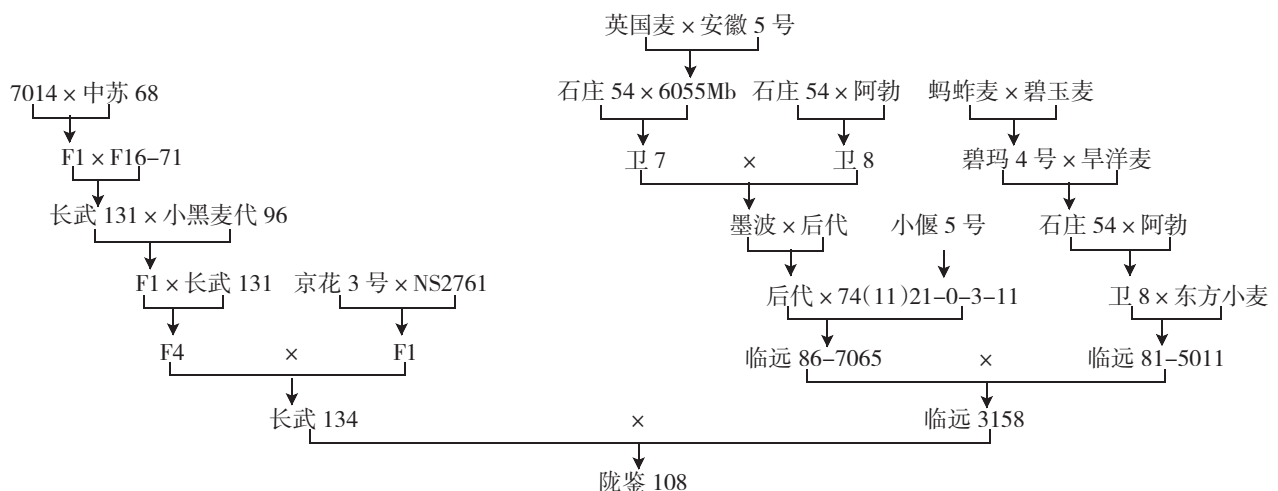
英国麦 × 安徽 5 号

7014 × 中苏 68

F1 × F16–71

长武 131 × 小黑麦代 96

F1 × 长武 131

京花 3 号 × NS2761

F4 × F1

长武 134

石庄 54 × 6055Mb

石庄 54 × 阿勃

蚂蚱麦 × 碧玉麦

卫 7 × 卫 8

碧玛 4 号 × 旱洋麦

墨波 × 后代

小偃 5 号

石庄 54 × 阿勃

后代 × 74(11)21–0–3–11

卫 8 × 东方小麦

临远 86–7065 × 临远 81–5011

临远 3158

×

陇鉴 108